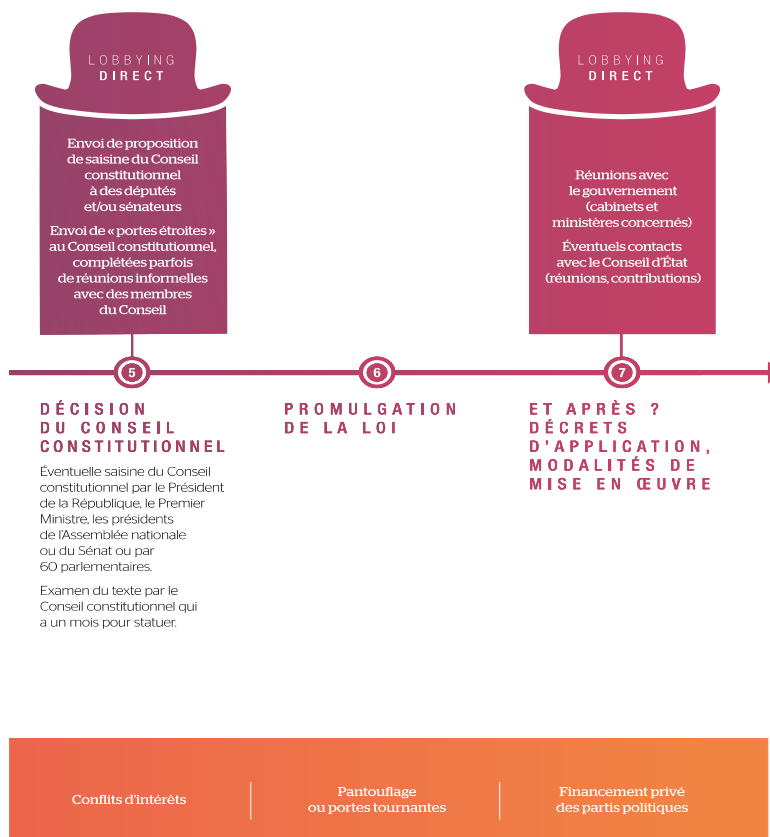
LOBBYING
DIRECT

Envoi de proposition de saisine du Conseil constitutionnel à des députés et/ou sénateurs

Envoi de « portes étroites » au Conseil constitutionnel, complétées parfois de réunions informelles avec des membres du Conseil

LOBBYING
DIRECT

Réunions avec le gouvernement (cabinets et ministères concernés)

Éventuels contacts avec le Conseil d'État (réunions, contributions)

5

6

7

DÉCISION DU CONSEIL CONSTITUTIONNEL

Éventuelle saisine du Conseil constitutionnel par le Président de la République, le Premier Ministre, les présidents de l'Assemblée nationale ou du Sénat ou par 60 parlementaires.

Examen du texte par le Conseil constitutionnel qui a un mois pour statuer.

PROMULGATION DE LA LOI

ET APRÈS ? DÉCRETS D'APPLICATION, MODALITÉS DE MISE EN ŒUVRE

Conflits d'intérêts

Pantouflage ou portes tournantes

Financement privé des partis politiques